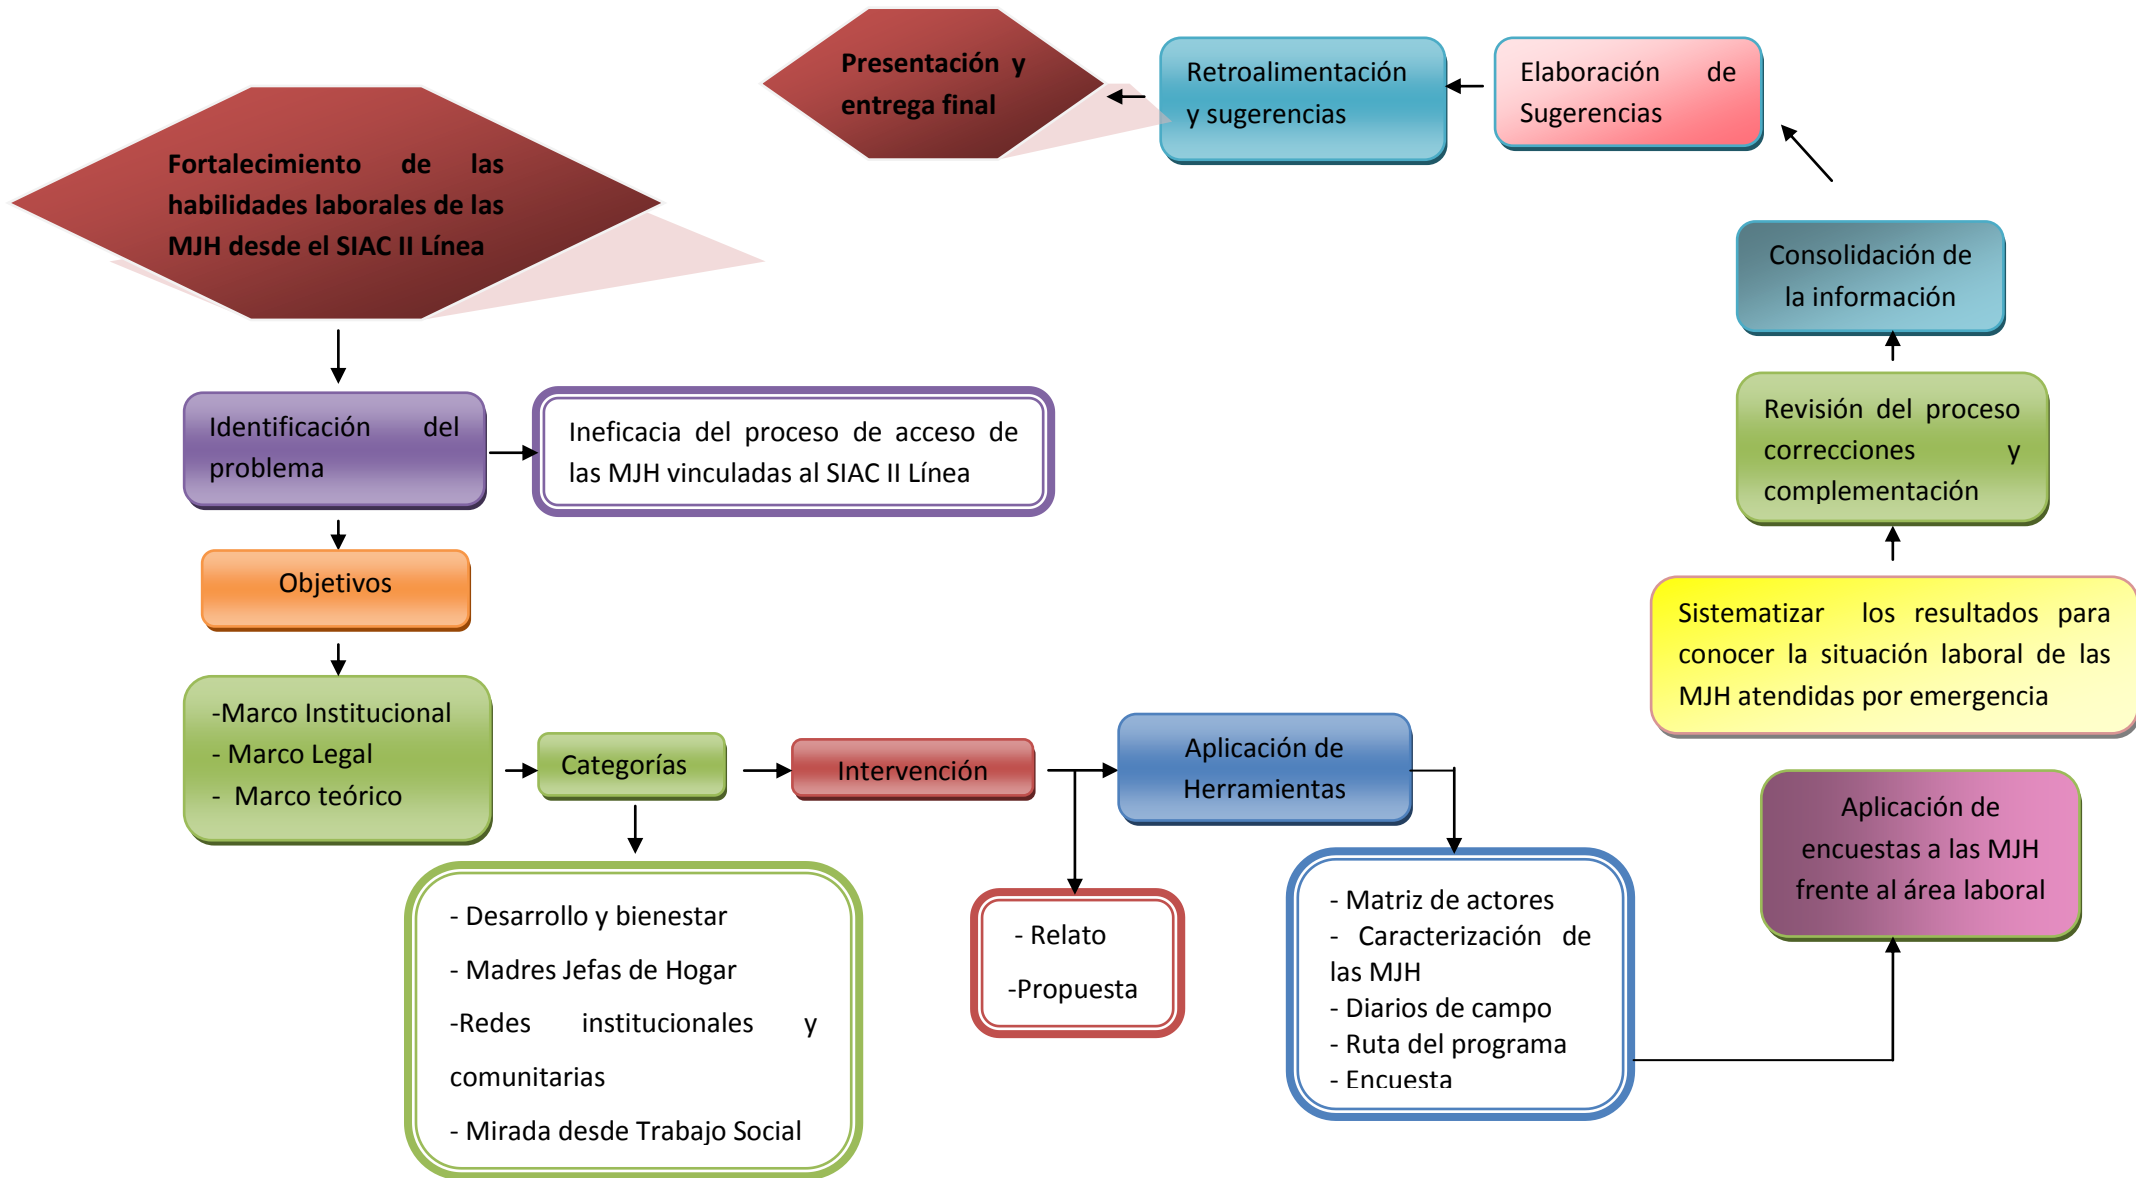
Presentación y entrega final

Retroalimentación y sugerencias

Elaboración de Sugerencias

Fortalecimiento de las habilidades laborales de las MJH desde el SIAC II Línea

Consolidación de la información

Identificación del problema

Ineficacia del proceso de acceso de las MJH vinculadas al SIAC II Línea

Revisión del proceso correcciones y complementación

Objetivos

Sistematizar los resultados para conocer la situación laboral de las MJH atendidas por emergencia

-Marco Institucional
- Marco Legal
- Marco teórico

Categorías

Intervención

Aplicación de Herramientas

Aplicación de encuestas a las MJH frente al área laboral

- Desarrollo y bienestar

- Madres Jefas de Hogar

-Redes institucionales y comunitarias

- Mirada desde Trabajo Social

- Relato

-Propuesta

- Matriz de actores
- Caracterización de las MJH
- Diarios de campo
- Ruta del programa
- Encuesta